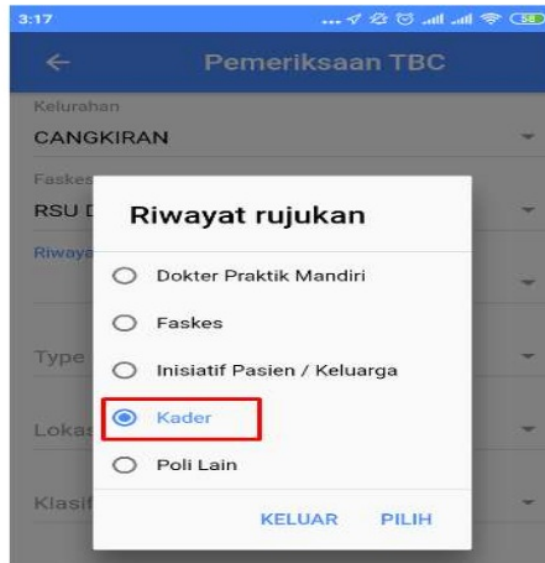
3:17

58

Pemeriksaan TBC

Kelurahan

CANGKIRAN

Faskes

RSU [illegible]

Riwaya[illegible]

Type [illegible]

Lokas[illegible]

Klasif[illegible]

Riwayat rujukan

Dokter Praktik Mandiri

Faskes

Inisiatif Pasien / Keluarga

Kader

Poli Lain

KELUAR

PILIH